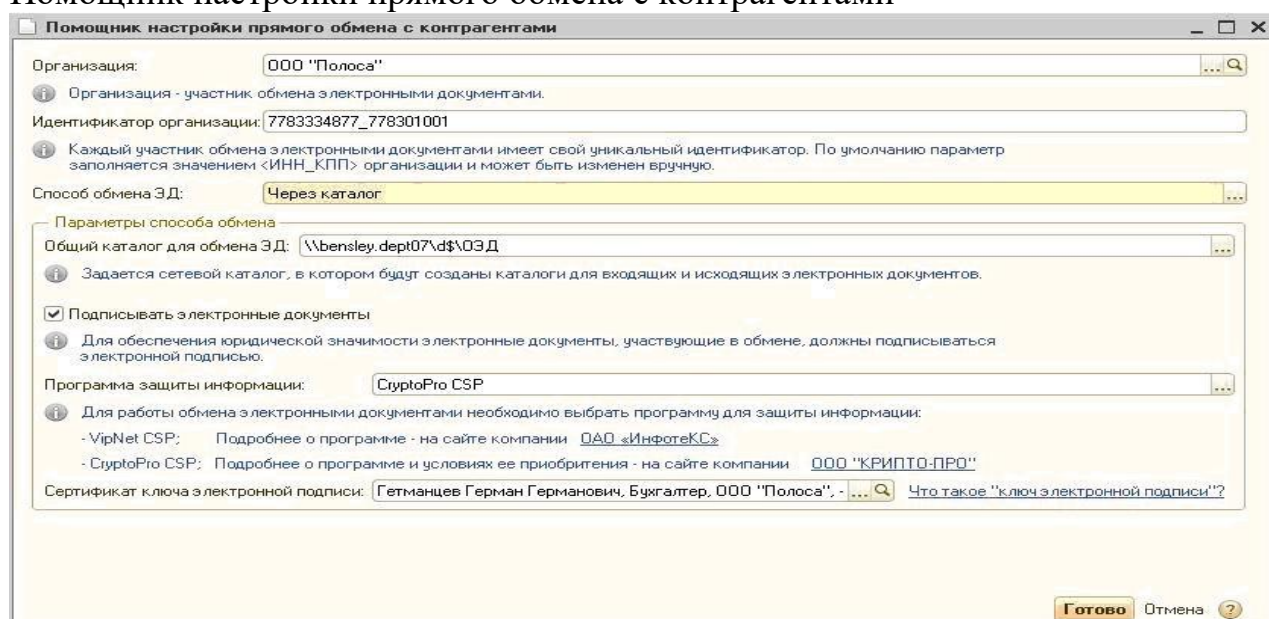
Помощник настройки прямого обмена с контрагентами

Помощник настройки прямого обмена с контрагентами

_ □ ×

Организация: ООО "Полоса" ... 

Организация - участник обмена электронными документами.

Идентификатор организации: 7783334877_778301001

Каждый участник обмена электронными документами имеет свой уникальный идентификатор. По умолчанию параметр заполняется значением <ИНН_КПП> организации и может быть изменен вручную.

Способ обмена ЭД: Через каталог ...

Параметры способа обмена

Общий каталог для обмена ЭД: \\bensley.dept07\d$\ОЭД ...

Задается сетевой каталог, в котором будут созданы каталоги для входящих и исходящих электронных документов.

Подписывать электронные документы

Для обеспечения юридической значимости электронные документы, участвующие в обмене, должны подписываться электронной подписью.

Программа защиты информации: CryptoPro CSP ...

Для работы обмена электронными документами необходимо выбрать программу для защиты информации:

- VipNet CSP; Подробнее о программе - на сайте компании ОАО «ИнфотеКС»

- CryptoPro CSP; Подробнее о программе и условиях ее приобритения - на сайте компании ООО "КРИПТО-ПРО"

Сертификат ключа электронной подписи: Гетманцев Герман Германович, Бухгалтер, ООО "Полоса", - ... Что такое "ключ электронной подписи"?

Готово Отмена ?